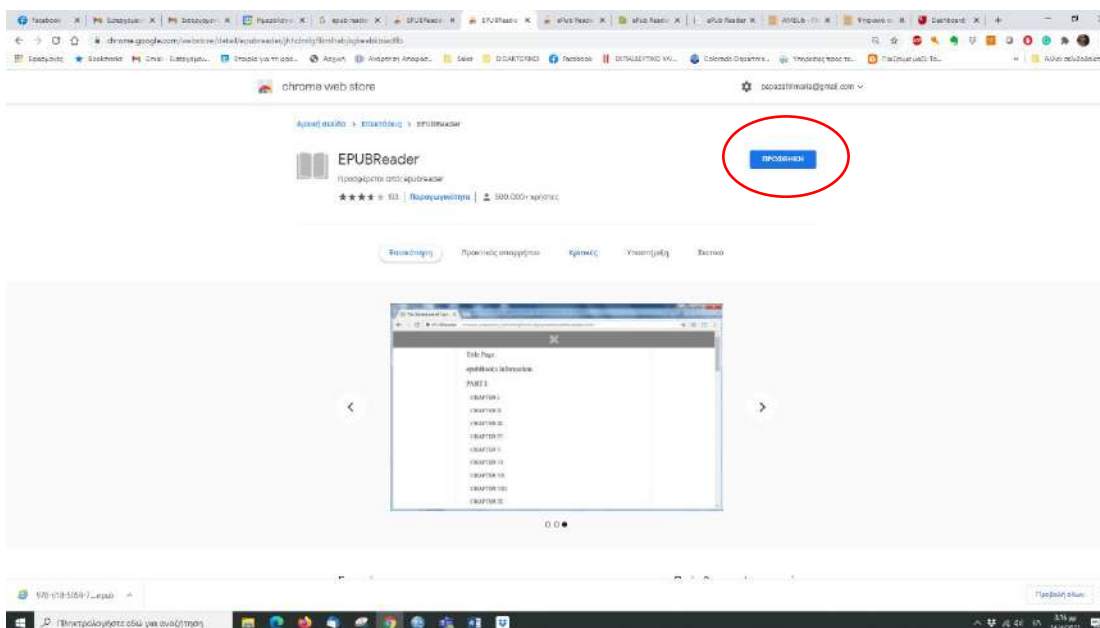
Facebook | Εισερχόμενα | Εισερχόμενα | Προσθήκη | epub reader | EPUBReader | EPUBReader | ePub Reader | ePub Reader | ePub Reader | ANGLE | Υπουργείο | Dashboard

chrome.google.com/webstore/detail/epubreader/jhhclmfgfllimlhabjkgkeebkbiadflb

Εφαρμογές | Bookmarks | Gmail | Εισερχόμενα | Colorado | Facebook | Άλλοι σελιδοδείκτες

chrome web store

Αρχική σελίδα > Επεκτάσεις > EPUBReader

EPUBReader
Προσφέρεται από: epubreader
★★★★ 103 | Παραγωγικότητα | 500.000+ χρήστες

ΠΡΟΣΘΗΚΗ

Επισκόπηση | Πρακτικές απορρήτου | Κριτικές | Υποστήριξη | Σχετικά

Title Page
epublibooks Information
PART I.
CHAPTER I.
CHAPTER II.
CHAPTER III.
CHAPTER IV.
CHAPTER V.
CHAPTER VI.
CHAPTER VII.
CHAPTER VIII.
CHAPTER IX.

978-618-5059-7....epub

Προβολή όλων

Πληκτρολογήστε εδώ για αναζήτηση